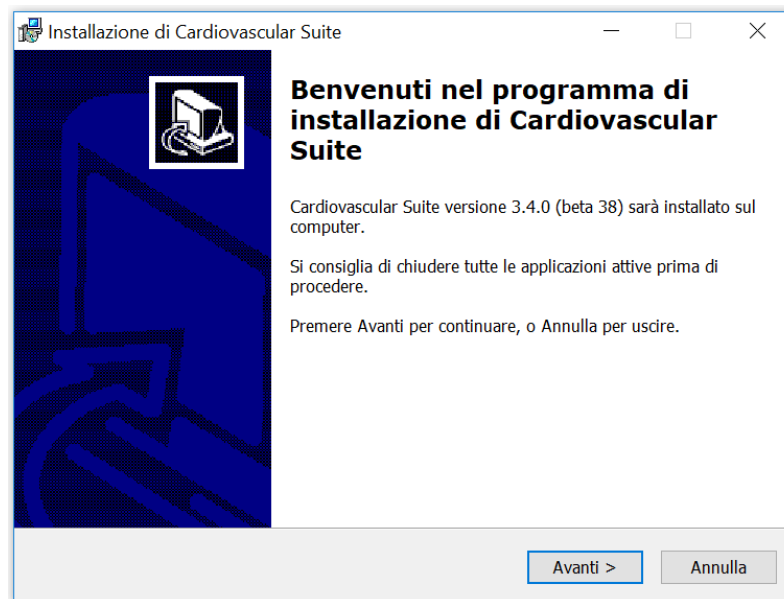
Installazione di Cardiovascular Suite

Benvenuti nel programma di installazione di Cardiovascular Suite

Cardiovascular Suite versione 3.4.0 (beta 38) sarà installato sul computer.

Si consiglia di chiudere tutte le applicazioni attive prima di procedere.

Premere Avanti per continuare, o Annulla per uscire.

Avanti >

Annulla